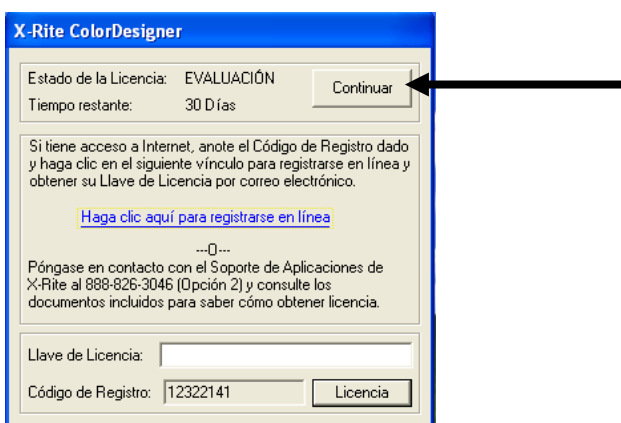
X-Rite ColorDesigner

Estado de la Licencia: EVALUACIÓN
Tiempo restante: 30 Días

Continuar

Si tiene acceso a Internet, anote el Código de Registro dado y haga clic en el siguiente vínculo para registrarse en línea y obtener su Llave de Licencia por correo electrónico.

Haga clic aquí para registrarse en línea

---O---

Póngase en contacto con el Soporte de Aplicaciones de X-Rite al 888-826-3046 (Opción 2) y consulte los documentos incluidos para saber cómo obtener licencia.

Llave de Licencia:

Código de Registro: 12322141

Licencia